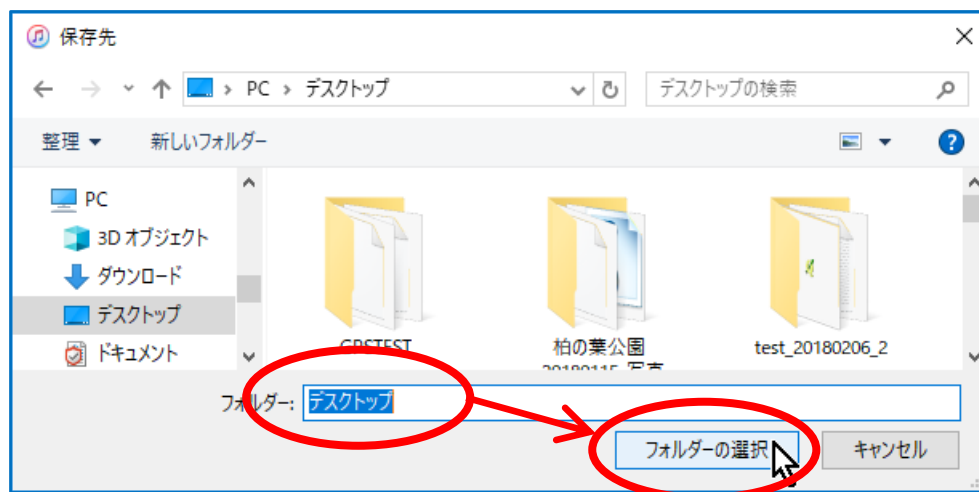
保存先

PC › デスクトップ

デスクトップの検索

整理 ▼ 新しいフォルダー

PC
3D オブジェクト
ダウンロード
デスクトップ
ドキュメント

GPSTEST
柏の葉公園 20180115_写真
test_20180206_2

フォルダー: デスクトップ

フォルダーの選択
キャンセル